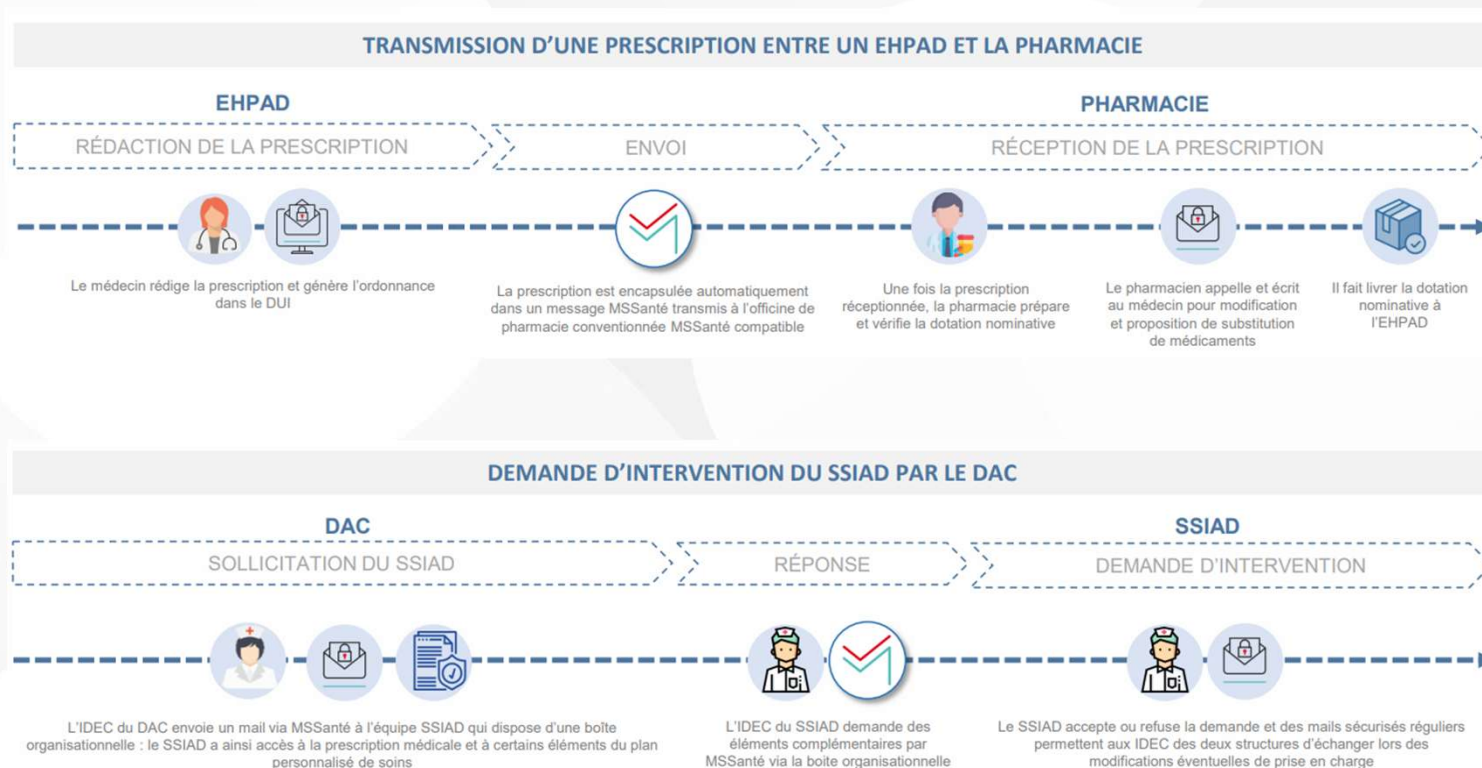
TRANSMISSION D'UNE PRESCRIPTION ENTRE UN EHPAD ET LA PHARMACIE

EHPAD

PHARMACIE

RÉDACTION DE LA PRESCRIPTION

ENVOI

RÉCEPTION DE LA PRESCRIPTION

Le médecin rédige la prescription et génère l'ordonnance dans le DUI

La prescription est encapsulée automatiquement dans un message MSSanté transmis à l'officine de pharmacie conventionnée MSSanté compatible

Une fois la prescription réceptionnée, la pharmacie prépare et vérifie la dotation nominative

Le pharmacien appelle et écrit au médecin pour modification et proposition de substitution de médicaments

Il fait livrer la dotation nominative à l'EHPAD

DEMANDE D'INTERVENTION DU SSIAD PAR LE DAC

DAC

SSIAD

SOLLICITATION DU SSIAD

RÉPONSE

DEMANDE D'INTERVENTION

L'IDEC du DAC envoie un mail via MSSanté à l'équipe SSIAD qui dispose d'une boîte organisationnelle : le SSIAD a ainsi accès à la prescription médicale et à certains éléments du plan personnalisé de soins

L'IDEC du SSIAD demande des éléments complémentaires par MSSanté via la boite organisationnelle

Le SSIAD accepte ou refuse la demande et des mails sécurisés réguliers permettent aux IDEC des deux structures d'échanger lors des modifications éventuelles de prise en charge